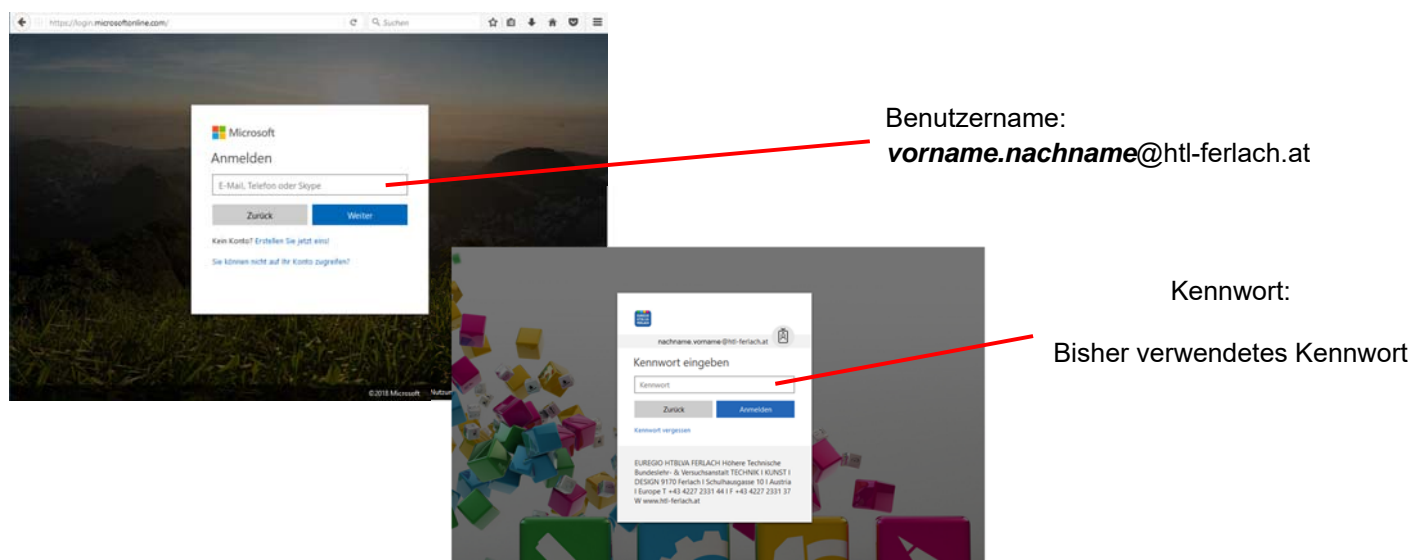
https://login.microsoftonline.com/

Suchen

Microsoft

Anmelden

E-Mail, Telefon oder Skype

Zurück

Weiter

Kein Konto? Erstellen Sie jetzt eins!

Sie können nicht auf Ihr Konto zugreifen?

©2018 Microsoft Nutzu

Benutzername:

***vorname.nachname***@htl-ferlach.at

nachname.vorname@htl-ferlach.at

Kennwort eingeben

Kennwort

Zurück

Anmelden

Kennwort vergessen

EUREGIO HTBLVA FERLACH Höhere Technische Bundeslehr- & Versuchsanstalt TECHNIK I KUNST I DESIGN 9170 Ferlach I Schulhausgasse 10 I Austria I Europe T +43 4227 2331 44 I F +43 4227 2331 37 W www.htl-ferlach.at

Kennwort:

Bisher verwendetes Kennwort